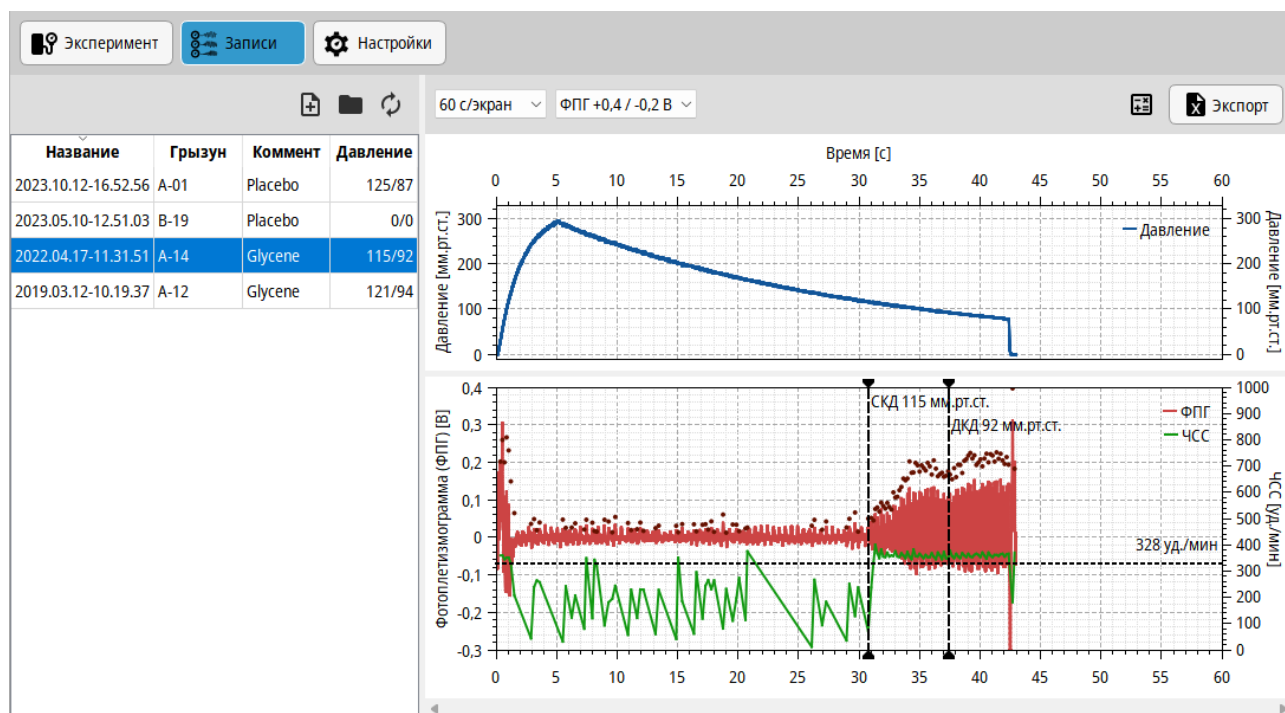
Эксперимент Записи Настройки

| Название | Грызун | Коммент | Давление |
|---|---|---|---|
| 2023.10.12-16.52.56 | A-01 | Placebo | 125/87 |
| 2023.05.10-12.51.03 | B-19 | Placebo | 0/0 |
| 2022.04.17-11.31.51 | A-14 | Glycene | 115/92 |
| 2019.03.12-10.19.37 | A-12 | Glycene | 121/94 |

60 с/экран ФПГ +0,4 / -0,2 В Экспорт

Время [с]
0 5 10 15 20 25 30 35 40 45 50 55 60
Давление [мм.рт.ст.]
300 200 100 0
Давление [мм.рт.ст.]
300 200 100 0
Давление

Фотоплетизмограмма (ФПГ) [В]
0,4 0,3 0,2 0,1 0 -0,1 -0,2 -0,3
ЧСС [уд./мин]
1000 900 800 700 600 500 400 300 200 100 0
СКД 115 мм.рт.ст.
ДКД 92 мм.рт.ст.
ФПГ
ЧСС
328 уд./мин
0 5 10 15 20 25 30 35 40 45 50 55 60